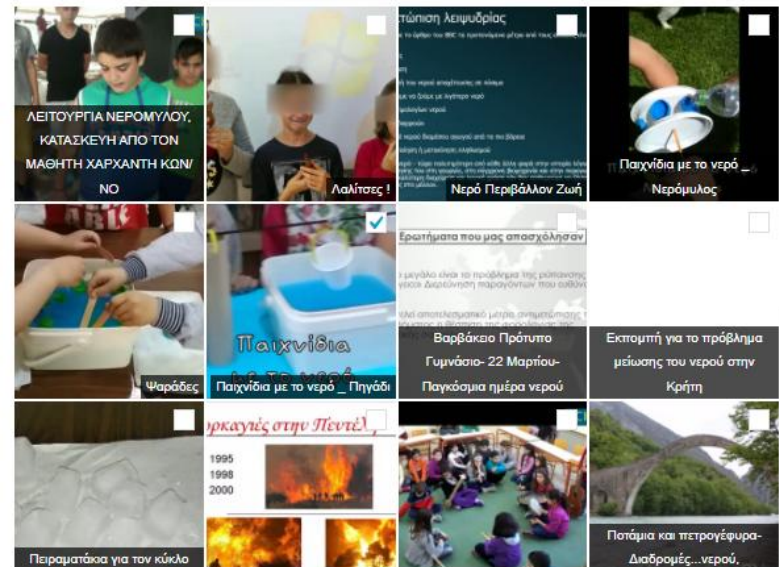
ΛΕΙΤΟΥΡΓΙΑ ΝΕΡΟΜΥΛΟΥ, ΚΑΤΑΣΚΕΥΗ ΑΠΟ ΤΟΝ ΜΑΘΗΤΗ ΧΑΡΧΑΝΤΗ ΚΩΝ/ΝΟ

Λαλίτσες !

τώπιση λειψυδρίας

Νερό Περιβάλλον Ζωή

Παιχνίδια με το νερό _ Νερόμυλος

Ψαράδες

Παιχνίδια

Παιχνίδια με το νερό _ Πηγάδι

Ερωτήματα που μας απασχόλησαν

Βαρβάκειο Πρότυπο Γυμνάσιο- 22 Μαρτίου- Παγκόσμια ημέρα νερού

Εκπομπή για το πρόβλημα μείωσης του νερού στην Κρήτη

Πειραματάκια για τον κύκλο

ρκαγιές στην Πεντέλ

1995
1998
2000

Ποτάμια και πετρογέφυρα- Διαδρομές...νερού,